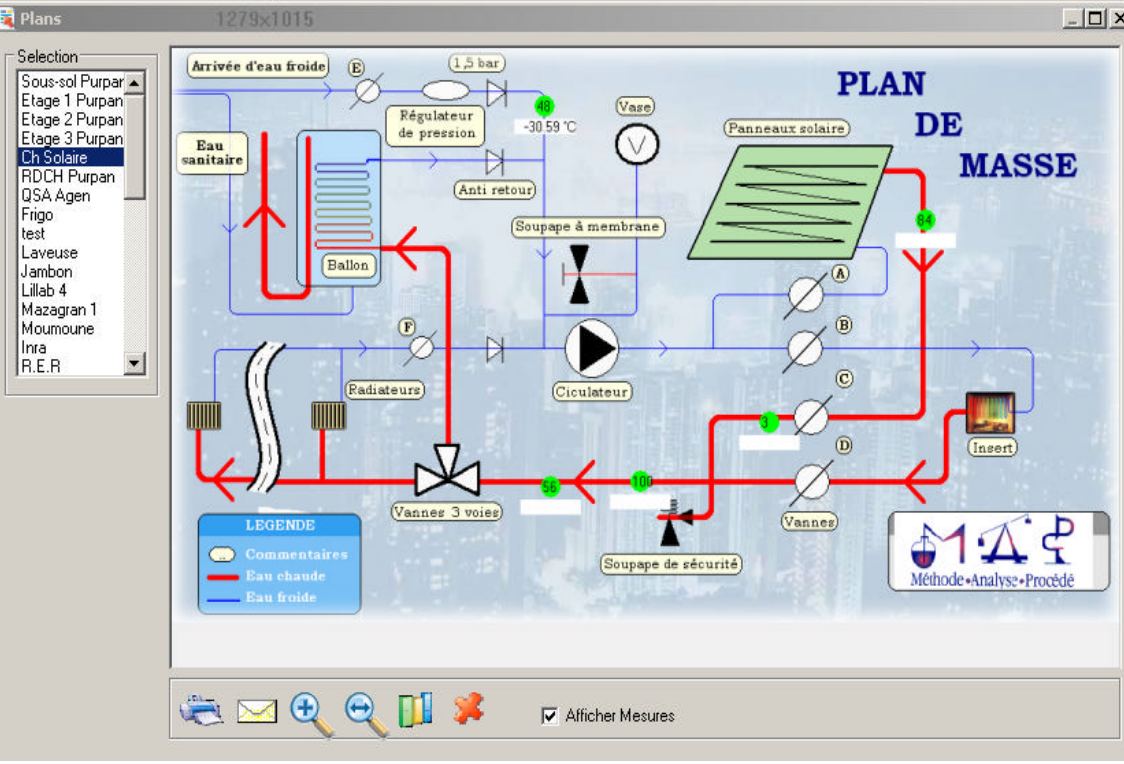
Plans 1279x1015

Selection

Sous-sol Purpan
Etage 1 Purpan
Etage 2 Purpan
Etage 3 Purpan
Ch Solaire
RDCH Purpan
QSA Agen
Frigo
test
Laveuse
Jambon
Lillab 4
Mazagran 1
Moumoune
Inra
R.E.R

Arrivée d'eau froide
E
1,5 bar
Régulateur de pression
48
-30.59 °C
Vase
PLAN DE MASSE
Eau sanitaire
Anti retour
Panneaux solaire
Soupape à membrane
84
Ballon
A
B
F
C
Radiateurs
Ciculateur
3
Insert
D
56
100
Vannes 3 voies
Vannes
Soupape de sécurité
LEGENDE
... Commentaires
Eau chaude
Eau froide
Méthode·Analyse·Procédé

Afficher Mesures